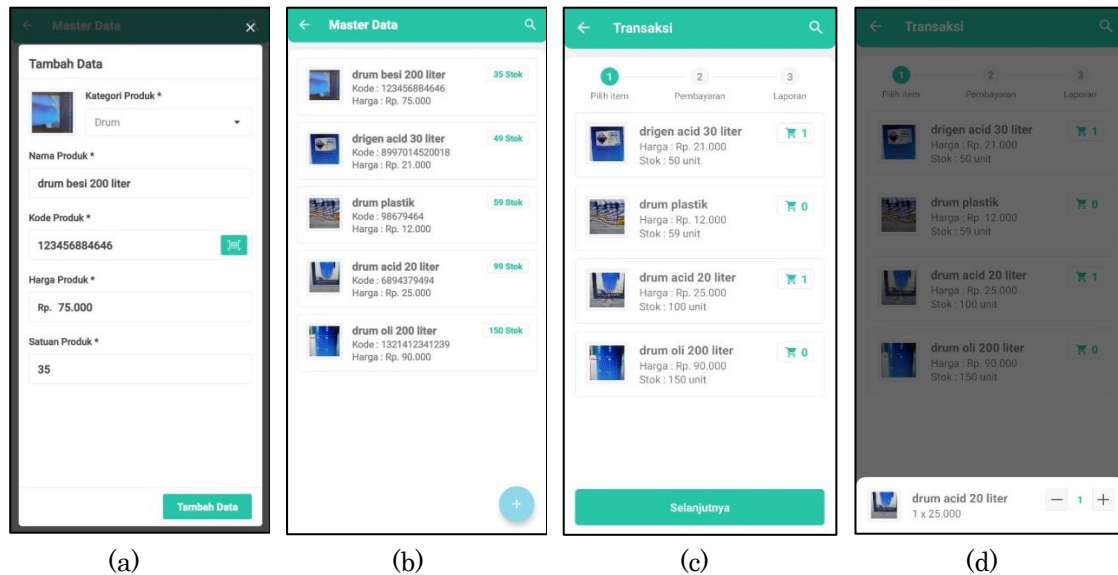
Master Data

Tambah Data

Kategori Produk *

Drum

Nama Produk *

drum besi 200 liter

Kode Produk *

123456884646

Harga Produk *

Rp. 75.000

Satuan Produk *

35

Tambah Data

(a)

Master Data

drum besi 200 liter
Kode : 123456884646
Harga : Rp. 75.000
35 Stok

drigen acid 30 liter
Kode : 8997014520018
Harga : Rp. 21.000
49 Stok

drum plastik
Kode : 98679464
Harga : Rp. 12.000
59 Stok

drum acid 20 liter
Kode : 6894379494
Harga : Rp. 25.000
99 Stok

drum oli 200 liter
Kode : 1321412341239
Harga : Rp. 90.000
150 Stok

+

(b)

Transaksi

1 Pilih item
2 Pembayaran
3 Laporan

drigen acid 30 liter
Harga : Rp. 21.000
Stok : 50 unit
1

drum plastik
Harga : Rp. 12.000
Stok : 59 unit
0

drum acid 20 liter
Harga : Rp. 25.000
Stok : 100 unit
1

drum oli 200 liter
Harga : Rp. 90.000
Stok : 150 unit
0

Selanjutnya

(c)

Transaksi

1 Pilih item
2 Pembayaran
3 Laporan

drigen acid 30 liter
Harga : Rp. 21.000
Stok : 50 unit
1

drum plastik
Harga : Rp. 12.000
Stok : 59 unit
0

drum acid 20 liter
Harga : Rp. 25.000
Stok : 100 unit
1

drum oli 200 liter
Harga : Rp. 90.000
Stok : 150 unit
0

drum acid 20 liter
1 x 25.000
— 1 +

(d)